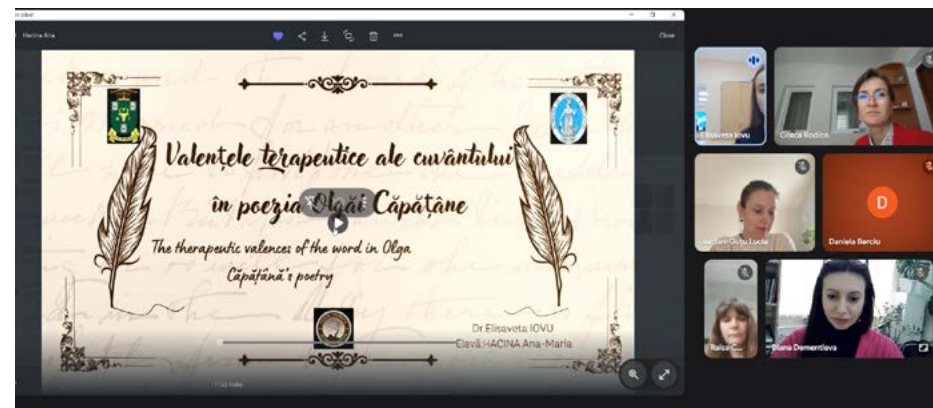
Hacina Ana

Close

Valențele terapeutice ale cuvântului în poezia Olgăi Căpățâne

The therapeutic valences of the word in Olga Căpățână's poetry

Dr Elisaveta IOVU
Elevă HACINA Ana-Maria

Elisaveta Iovu

Gânca Rodica

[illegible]-Guțu Lucia

D

Daniela Berciu

Raisa C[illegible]

Diana Dementieva